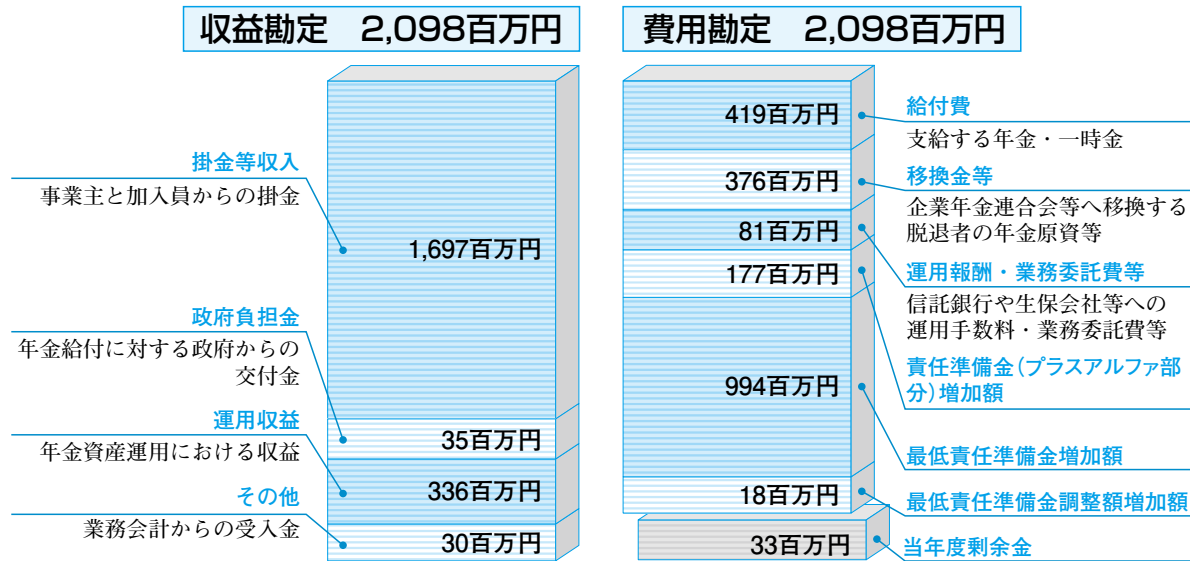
収益勘定　2,098百万円

掛金等収入
事業主と加入員からの掛金
1,697百万円

政府負担金
年金給付に対する政府からの交付金
35百万円

運用収益
年金資産運用における収益
336百万円

その他
業務会計からの受入金
30百万円

費用勘定　2,098百万円

419百万円
給付費
支給する年金・一時金

376百万円
移換金等
企業年金連合会等へ移換する脱退者の年金原資等

81百万円
運用報酬・業務委託費等
信託銀行や生保会社等への運用手数料・業務委託費等

177百万円
責任準備金（プラスアルファ部分）増加額

994百万円
最低責任準備金増加額

18百万円
最低責任準備金調整額増加額

33百万円
当年度剰余金